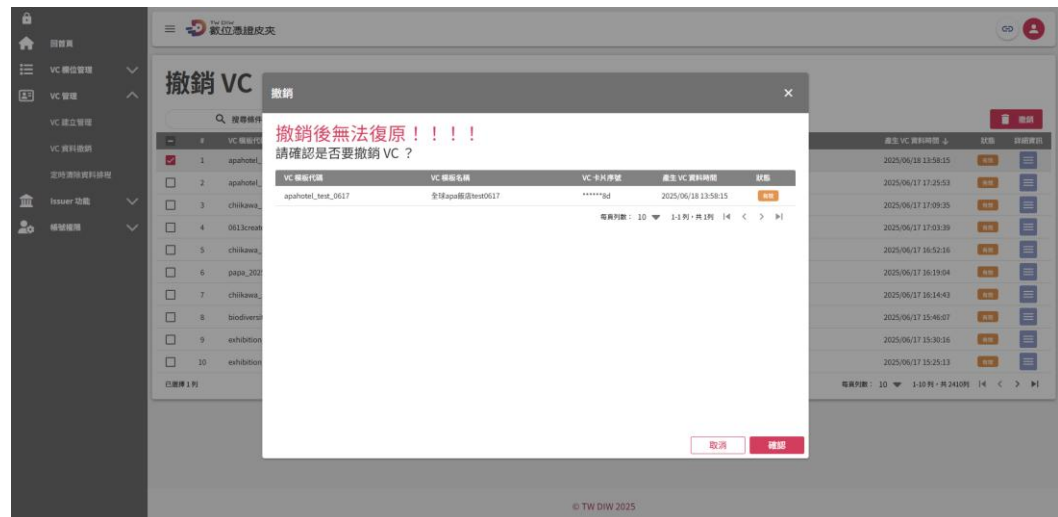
回首頁
VC 模版管理
VC 管理
VC 建立管理
VC 資料撤銷
定時清除資料排程
Issuer 功能
帳號權限

數位憑證皮夾

撤銷 VC

Q 搜尋條件

撤銷

| # | VC 模板代碼 | 產生 VC 資料時間 ↓ | 狀態 | 詳細資訊 |
|---|---|---|---|---|
| 1 | apahotel_ | 2025/06/18 13:58:15 | 有效 | |
| 2 | apahotel_ | 2025/06/17 17:25:53 | 有效 | |
| 3 | chiikawa_ | 2025/06/17 17:09:35 | 有效 | |
| 4 | 0613creat | 2025/06/17 17:03:39 | 有效 | |
| 5 | chiikawa_ | 2025/06/17 16:52:16 | 有效 | |
| 6 | papa_202 | 2025/06/17 16:19:04 | 有效 | |
| 7 | chiikawa_ | 2025/06/17 16:14:43 | 有效 | |
| 8 | biodiversi | 2025/06/17 15:46:07 | 有效 | |
| 9 | exhibition | 2025/06/17 15:30:16 | 有效 | |
| 10 | exhibition | 2025/06/17 15:25:13 | 有效 | |

已選擇 1 列
每頁列數：10 ▾ 1-10 列，共 2410 列 |< < > >|

撤銷
×
撤銷後無法復原！！！！
請確認是否要撤銷 VC？

| VC 模板代碼 | VC 模板名稱 | VC 卡片序號 | 產生 VC 資料時間 | 狀態 |
|---|---|---|---|---|
| apahotel_test_0617 | 全球apa飯店test0617 | ******8d | 2025/06/18 13:58:15 | 有效 |

每頁列數：10 ▾ 1-1 列，共 1 列 |< < > >|

取消
確認

© TW DIW 2025